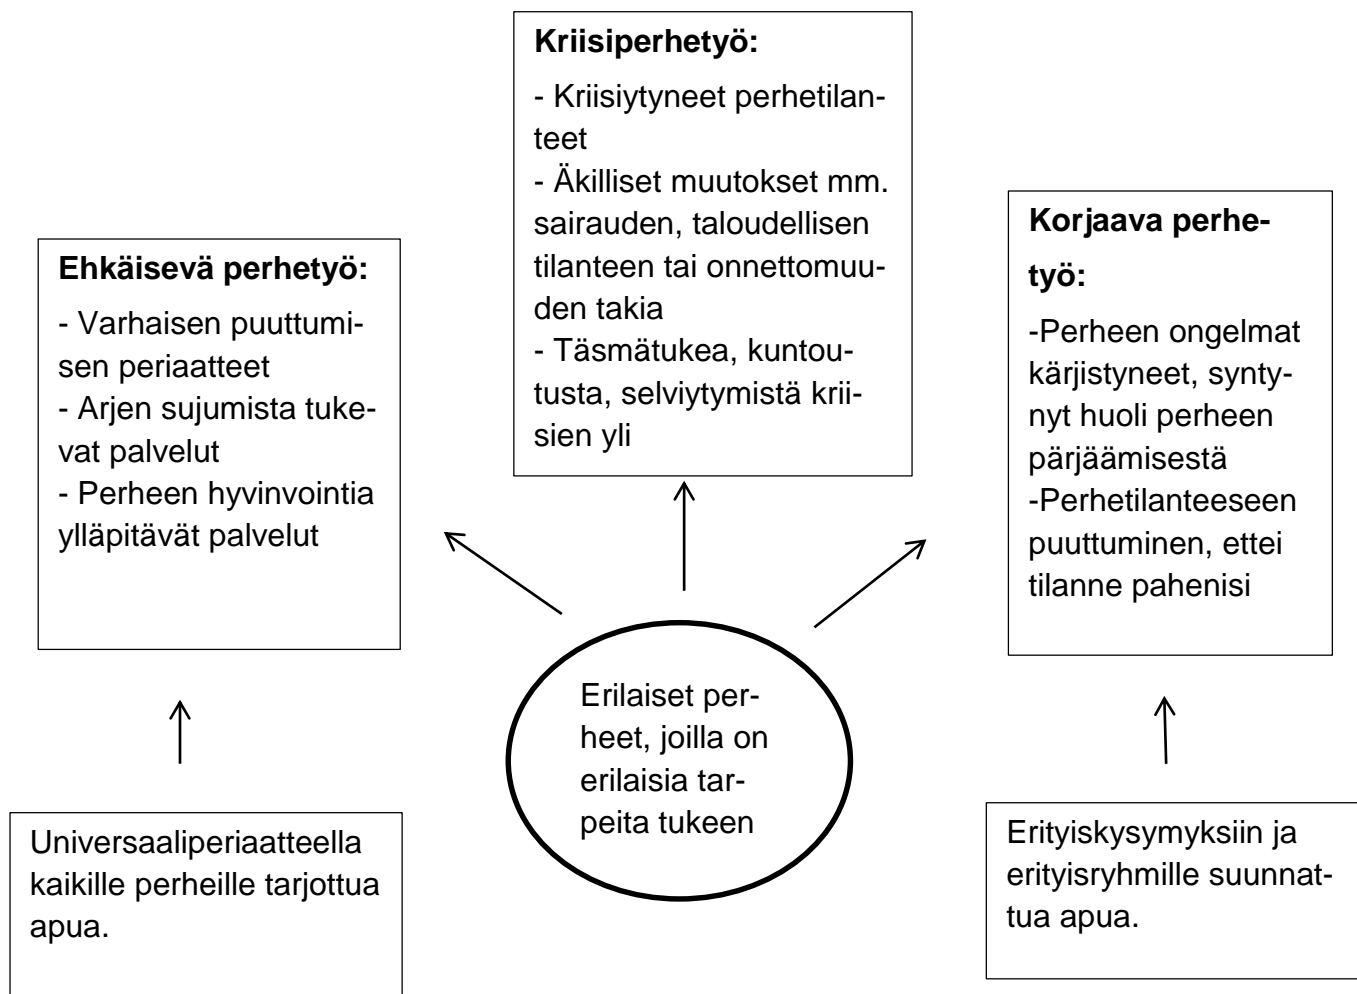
**Kriisiperhetyö:**

- Kriisiytyneet perhetilanteet
- Äkilliset muutokset mm. sairauden, taloudellisen tilanteen tai onnettomuuden takia
- Täsmätukea, kuntoutusta, selviytymistä kriisien yli

**Ehkäisevä perhetyö:**

- Varhaisen puuttumisen periaatteet
- Arjen sujumista tukevat palvelut
- Perheen hyvinvointia ylläpitävät palvelut

**Korjaava perhetyö:**

-Perheen ongelmat kärjistyneet, syntynyt huoli perheen pärjäämisestä
-Perhetilanteeseen puuttuminen, ettei tilanne pahenisi

Erilaiset perheet, joilla on erilaisia tarpeita tukeen

Universaaliperiaatteella kaikille perheille tarjottua apua.

Erityiskysymyksiin ja erityisryhmille suunnattua apua.